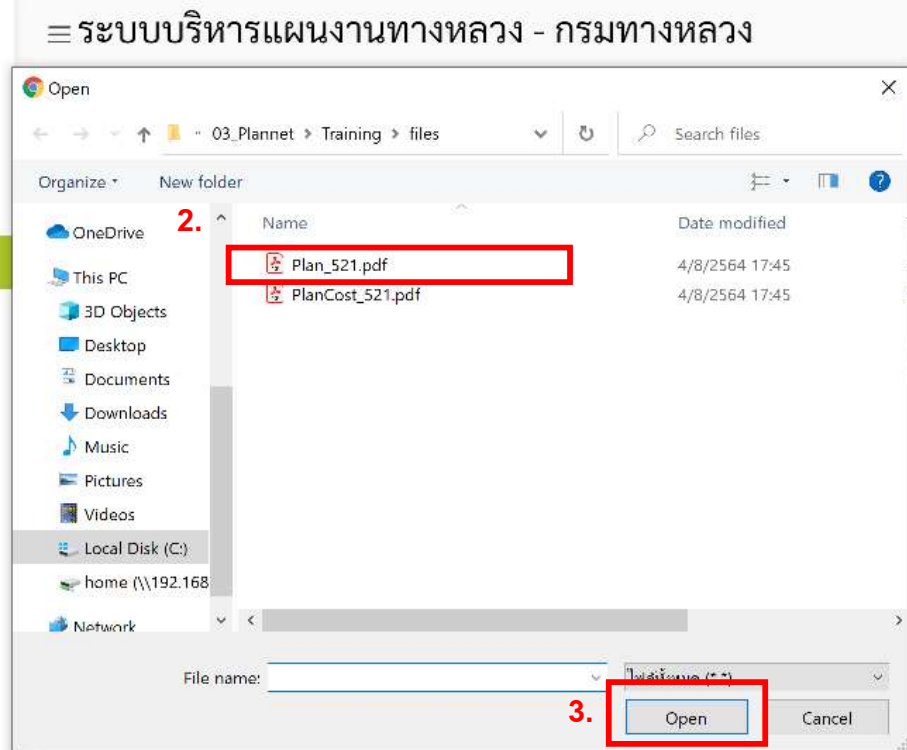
≡ระบบบริหารแผนงานทางหลวง - กรมทางหลวง

Open

« 03_Plannet > Training > files

Search files

Organize ▾ New folder

2.

OneDrive
This PC
3D Objects
Desktop
Documents
Downloads
Music
Pictures
Videos
Local Disk (C:)
home (\\192.168
Network

| Name | Date modified |
|---|---|
| Plan_521.pdf | 4/8/2564 17:45 |
| PlanCost_521.pdf | 4/8/2564 17:45 |

File name:

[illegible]

3.

Open

Cancel